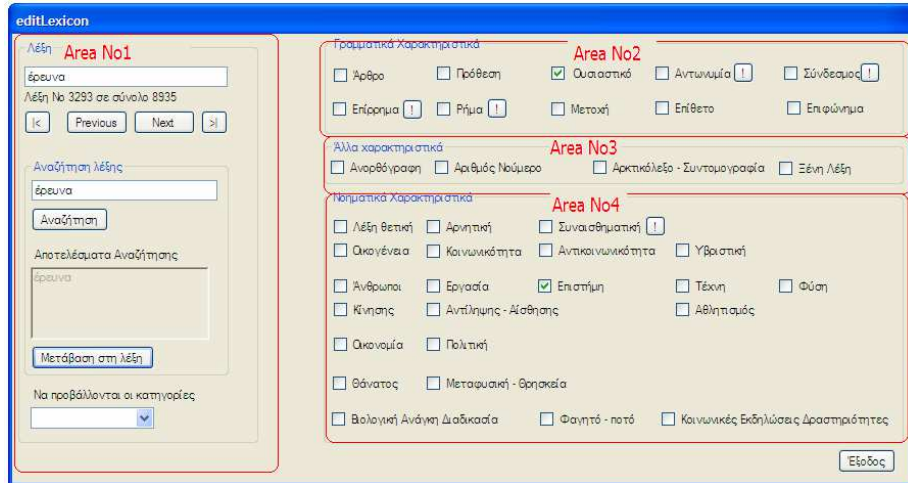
editLexicon

Λέξη Area No1
έρευνα
Λέξη Νο 3293 σε σύνολο 8935
|< Previous Next >|

Αναζήτηση λέξης
έρευνα
Αναζήτηση
Αποτελέσματα Αναζήτησης
έρευνα
Μετάβαση στη λέξη
Να προβάλλονται οι κατηγορίες

Γραμματικά Χαρακτηριστικά Area No2
Άρθρο
Πρόθεση
Ουσιαστικό
Αντωνυμία !
Σύνδεσμος !
Επίρρημα !
Ρήμα !
Μετοχή
Επίθετο
Επιφώνημα

Άλλα χαρακτηριστικά Area No3
Ανορθόγραφη
Αριθμός Νούμερο
Αρκτικόλεξο - Συντομογραφία
Ξένη Λέξη

Νοηματικά Χαρακτηριστικά Area No4
Λέξη θετική
Αρνητική
Συναισθηματική !
Οικογένεια
Κοινωνικότητα
Αντικοινωνικότητα
Υβριστική
Άνθρωποι
Εργασία
Επιστήμη
Τέχνη
Φύση
Κίνησης
Αντίληψης - Αίσθησης
Αθλητισμός
Οικονομία
Πολιτική
Θάνατος
Μεταφυσική - Θρησκεία
Βιολογική Ανάγκη Διαδικασία
Φαγητό - ποτό
Κοινωνικές Εκδηλώσεις Δραστηριότητες

Έξοδος